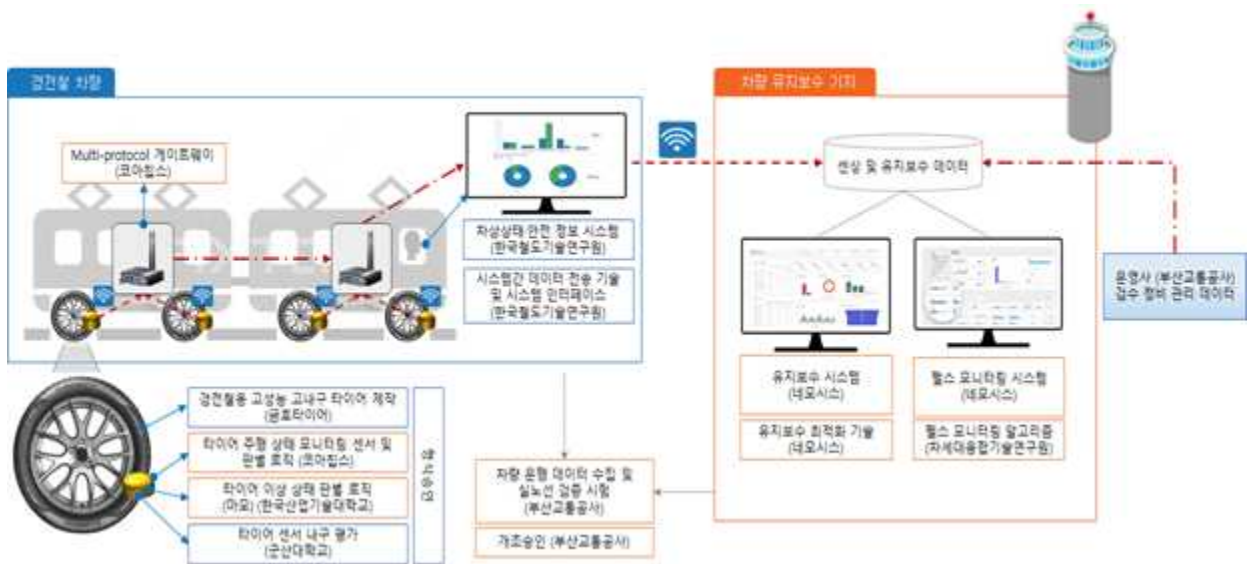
경전철 차량

Multi-protocol 게이트웨이
(코아칩스)

차상상태 안전 정보 시스템
(한국철도기술연구원)

시스템간 데이터 전송 기술 및 시스템 인터페이스
(한국철도기술연구원)

차량 유지보수 기지

센싱 및 유지보수 데이터

유지보수 시스템
(네오시스)

유지보수 최적화 기술
(네오시스)

헬스 모니터링 시스템
(네오시스)

헬스 모니터링 알고리즘
(차세대융합기술연구원)

운영사 (부산교통공사)
검수 정비 관리 데이터

경전철용 고성능 고내구 타이어 제작
(금호타이어)

타이어 주행 상태 모니터링 센서 및 판별 로직 (코아칩스)

타이어 이상 상태 판별 로직
(마로) (한국산업기술대학교)

타이어 센서 내구 평가
(군산대학교)

센서모듈

차량 운행 데이터 수집 및 실노선 검증 시험
(부산교통공사)

개조승인 (부산교통공사)